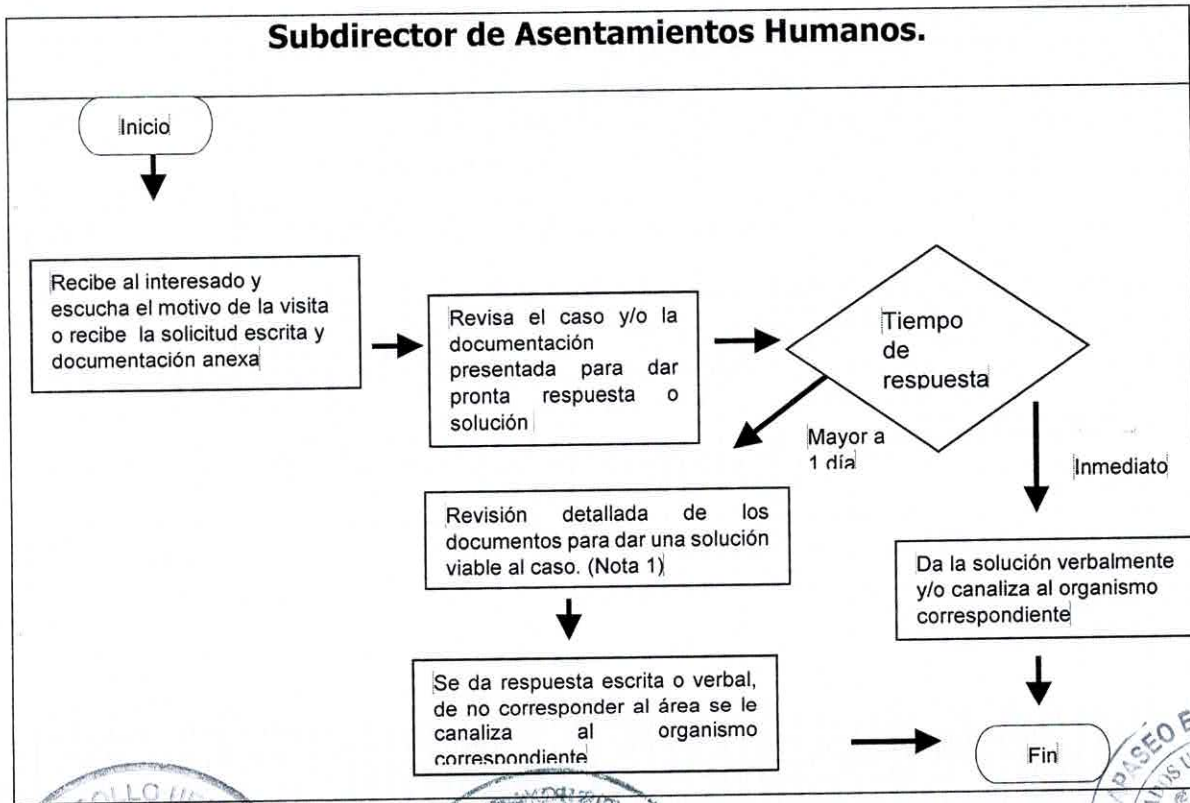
Subdirector de Asentamientos Humanos.

Inicio

Recibe al interesado y escucha el motivo de la visita o recibe la solicitud escrita y documentación anexa

Revisa el caso y/o la documentación presentada para dar pronta respuesta o solución

Tiempo de respuesta

Mayor a 1 día

Inmediato

Revisión detallada de los documentos para dar una solución viable al caso. (Nota 1)

Da la solución verbalmente y/o canaliza al organismo correspondiente

Se da respuesta escrita o verbal, de no corresponder al área se le canaliza al organismo correspondiente

Fin

PASEO E

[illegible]